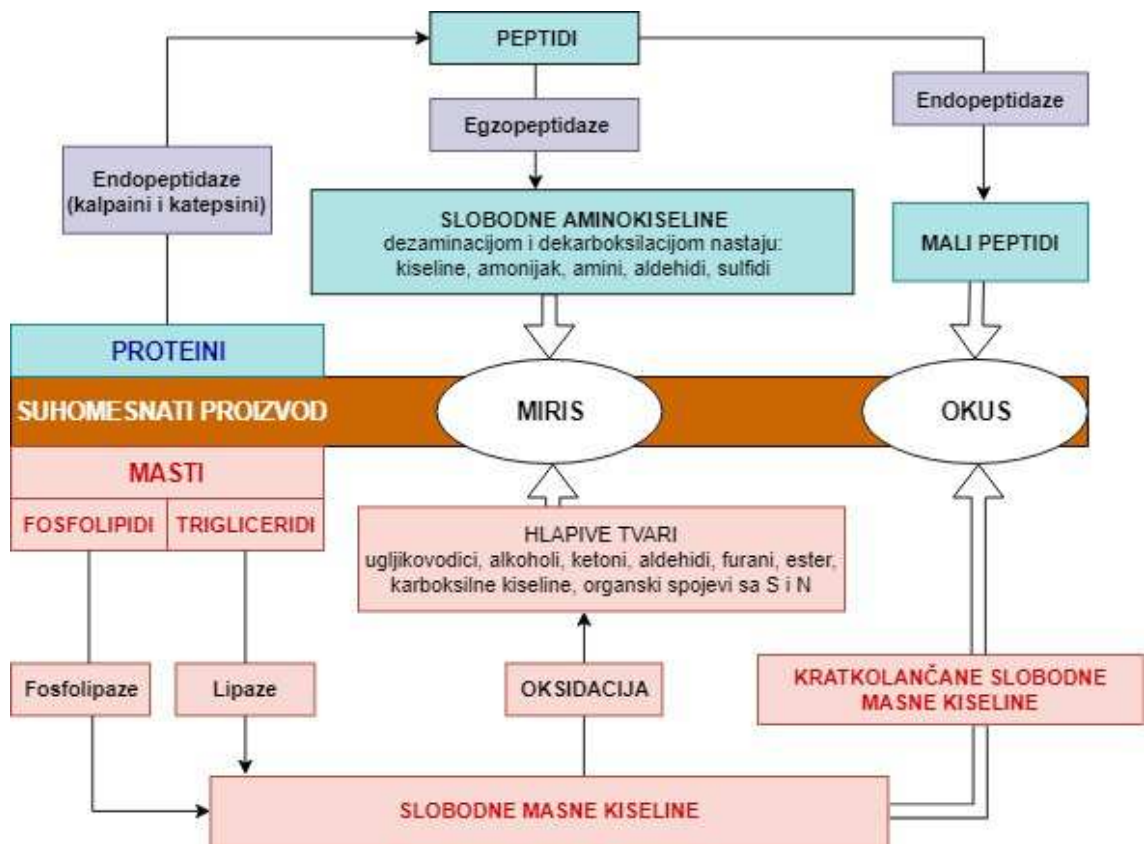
PEPTIDI

Egzopeptidaze

Endopeptidaze

Endopeptidaze (kalpaini i katepsini)

SLOBODNE AMINOKISELINE
dezaminacijom i dekarboksilacijom nastaju: kiseline, amonijak, amini, aldehidi, sulfidi

MALI PEPTIDI

PROTEINI

SUHOMESNATI PROIZVOD

MIRIS

OKUS

MASTI

FOSFOLIPIDI

TRIGLICERIDI

HLAPIVE TVARI
ugljikovodici, alkoholi, ketoni, aldehidi, furani, ester, karboksilne kiseline, organski spojevi sa S i N

Fosfolipaze

Lipaze

OKSIDACIJA

KRATKOLANČANE SLOBODNE MASNE KISELINE

SLOBODNE MASNE KISELINE